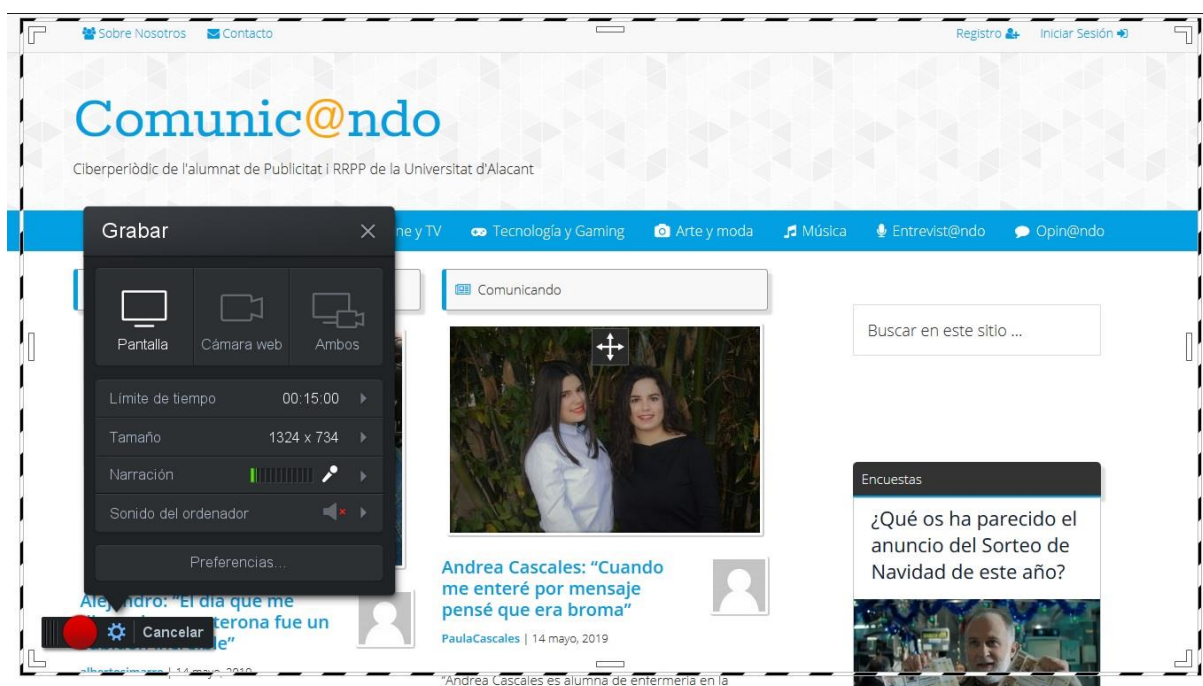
Sobre Nosotros Contacto

Registro Iniciar Sesión

Comunic@ndo

Ciberperiòdic de l'alumnat de Publicitat i RRPP de la Universitat d'Alacant

ne y TV Tecnología y Gaming Arte y moda Música Entrevist@ndo Opin@ndo

Grabar

Pantalla Cámara web Ambos

Límite de tiempo 00:15:00

Tamaño 1324 x 734

Narración

Sonido del ordenador

Preferencias...

Cancelar

Ale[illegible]ndro: "El día que me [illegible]terona fue un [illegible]"

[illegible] | 14 mayo, 2019

Comunicando

Andrea Cascales: "Cuando me enteré por mensaje pensé que era broma"

PaulaCascales | 14 mayo, 2019

"Andrea Cascales es alumna de enfermería en la

Buscar en este sitio ...

Encuestas

¿Qué os ha parecido el anuncio del Sorteo de Navidad de este año?